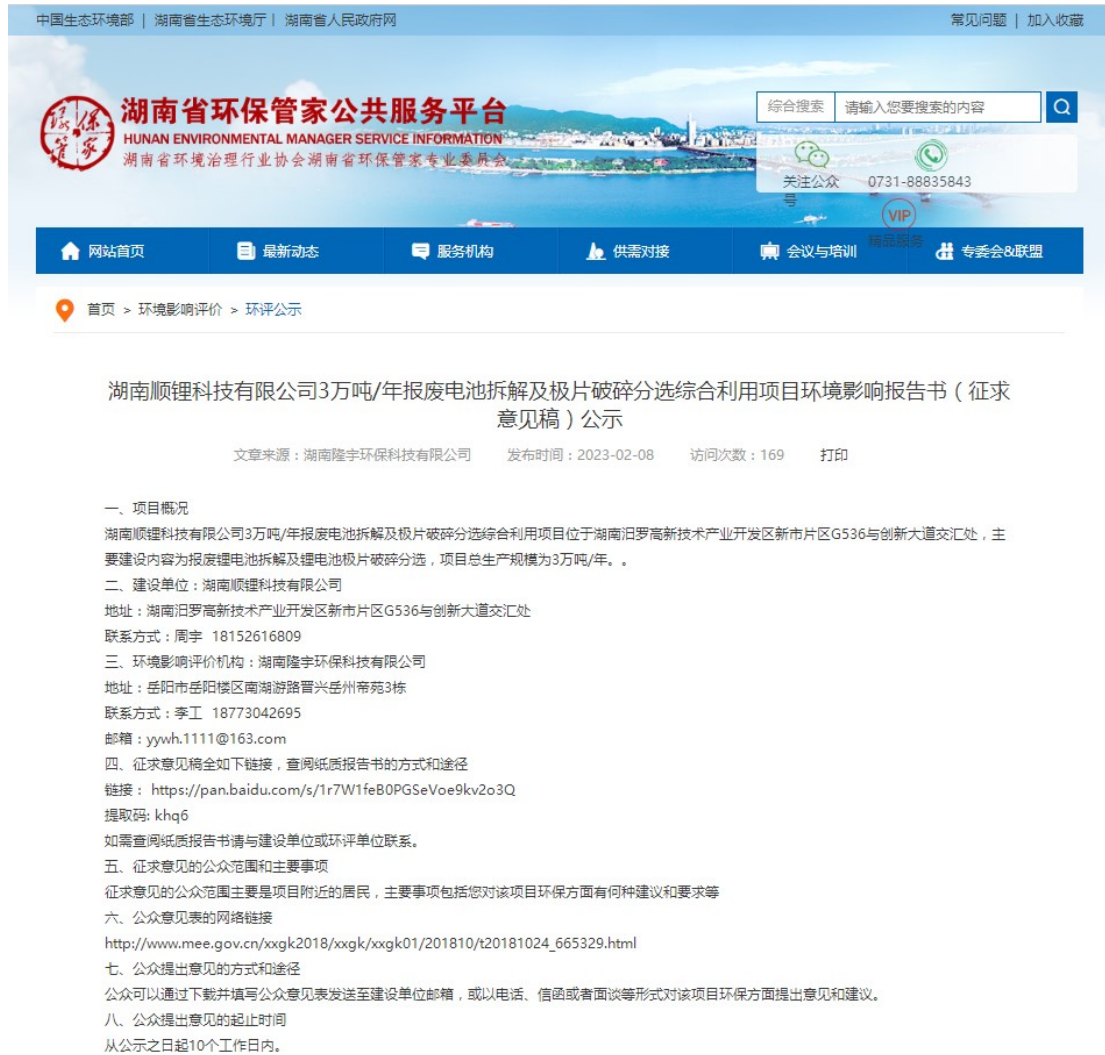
中国生态环境部 | 湖南省生态环境厅 | 湖南省人民政府网

常见问题 | 加入收藏

湖南省环保管家公共服务平台
HUNAN ENVIRONMENTAL MANAGER SERVICE INFORMATION
湖南省环境治理行业协会湖南省环保管家专业委员会

综合搜索 请输入您要搜索的内容

关注公众号 0731-88835843

VIP 精品服务

网站首页 最新动态 服务机构 供需对接 会议与培训 专委会&联盟

首页 > 环境影响评价 > 环评公示

湖南顺锂科技有限公司3万吨/年报废电池拆解及极片破碎分选综合利用项目环境影响报告书（征求意见稿）公示

文章来源：湖南隆宇环保科技有限公司 发布时间：2023-02-08 访问次数：169 打印

一、项目概况

湖南顺锂科技有限公司3万吨/年报废电池拆解及极片破碎分选综合利用项目位于湖南汨罗高新技术产业开发区新市片区G536与创新大道交汇处，主要建设内容为报废锂电池拆解及锂电池极片破碎分选，项目总生产规模为3万吨/年。。

二、建设单位：湖南顺锂科技有限公司

地址：湖南汨罗高新技术产业开发区新市片区G536与创新大道交汇处

联系方式：周宇 18152616809

三、环境影响评价机构：湖南隆宇环保科技有限公司

地址：岳阳市岳阳楼区南湖游路晋兴岳州帝苑3栋

联系方式：李工 18773042695

邮箱：yywh.1111@163.com

四、征求意见稿全如下链接，查阅纸质报告书的方式和途径

链接： https://pan.baidu.com/s/1r7W1feB0PGSeVoe9kv2o3Q

提取码: khq6

如需查阅纸质报告书请与建设单位或环评单位联系。

五、征求意见的公众范围和主要事项

征求意见的公众范围主要是项目附近的居民，主要事项包括您对该项目环保方面有何种建议和要求等

六、公众意见表的网络链接

http://www.mee.gov.cn/xxgk2018/xxgk/xxgk01/201810/t20181024_665329.html

七、公众提出意见的方式和途径

公众可以通过下载并填写公众意见表发送至建设单位邮箱，或以电话、信函或者面谈等形式对该项目环保方面提出意见和建议。

八、公众提出意见的起止时间

从公示之日起10个工作日内。